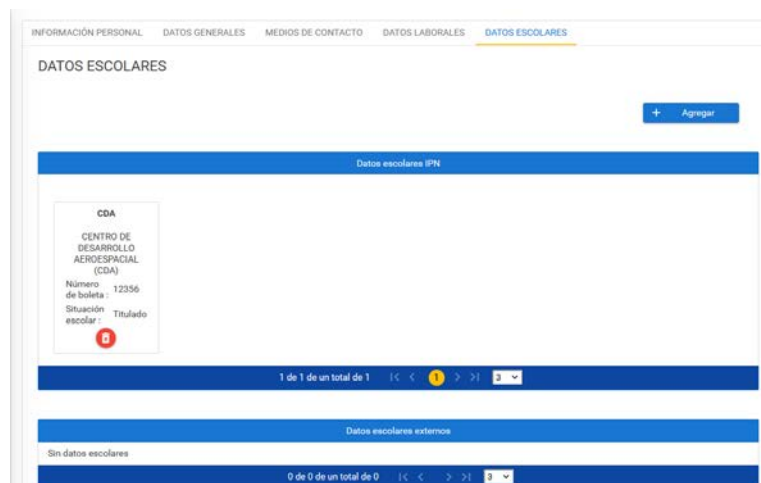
INFORMACIÓN PERSONAL DATOS GENERALES MEDIOS DE CONTACTO DATOS LABORALES DATOS ESCOLARES

DATOS ESCOLARES

+ Agregar

Datos escolares IPN

CDA

CENTRO DE DESARROLLO AEROESPACIAL (CDA)

Número de boleta : 12356

Situación escolar : Titulado

1 de 1 de un total de 1 |< < 1 > >| 3

Datos escolares externos

Sin datos escolares

0 de 0 de un total de 0 |< < > >| 3